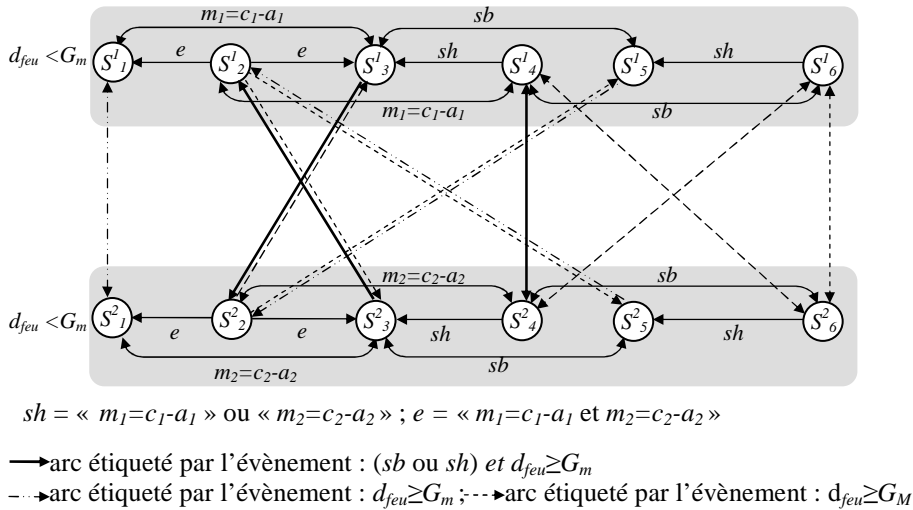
$m_1=c_1-a_1$

$sb$

$d_{feu}<G_m$ $S^1_1$ $e$ $S^1_2$ $e$ $S^1_3$ $sh$ $S^1_4$ $S^1_5$ $sh$ $S^1_6$

$m_1=c_1-a_1$

$sb$

$m_2=c_2-a_2$

$sb$

$d_{feu}<G_m$ $S^2_1$ $e$ $S^2_2$ $e$ $S^2_3$ $sh$ $S^2_4$ $S^2_5$ $sh$ $S^2_6$

$m_2=c_2-a_2$

$sb$

$sh$ = « $m_1=c_1-a_1$ » ou « $m_2=c_2-a_2$ » ; $e$ = « $m_1=c_1-a_1$ et $m_2=c_2-a_2$ »

arc étiqueté par l'évènement : ($sb$ ou $sh$) et $d_{feu}\geq G_m$

arc étiqueté par l'évènement : $d_{feu}\geq G_m$ ; arc étiqueté par l'évènement : $d_{feu}\geq G_M$